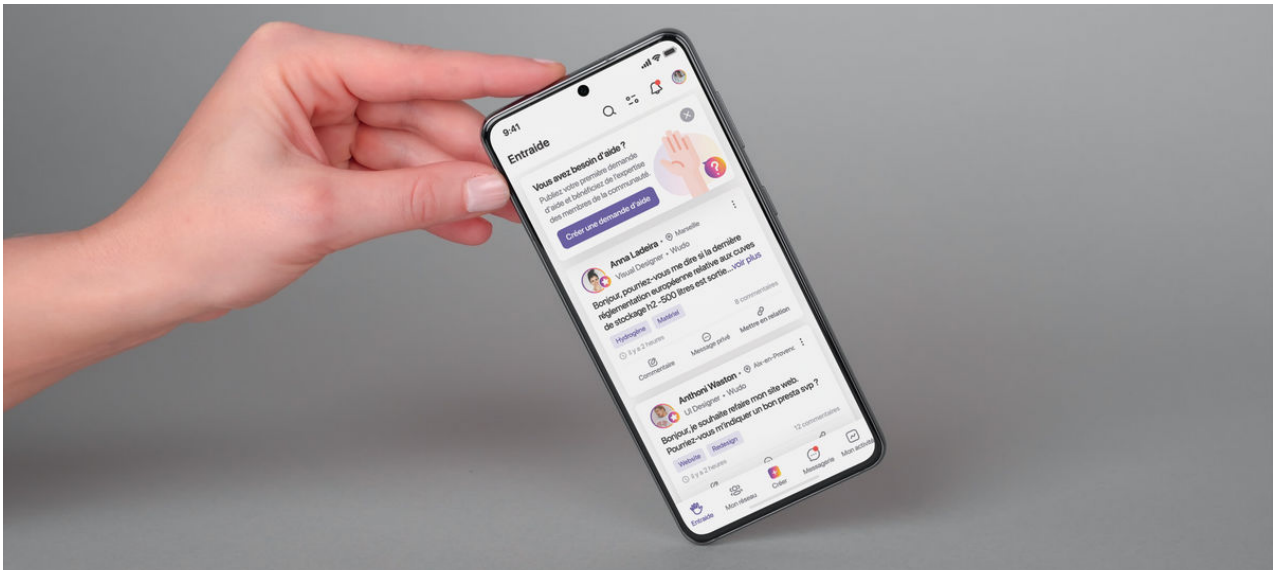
9:41

Entraide

Vous avez besoin d'aide ?

Publiez votre première demande d'aide et bénéficiez de l'expertise des membres de la communauté.

Créer une demande d'aide

Anna Ladeira • Marseille
Visual Designer • Wudo

Bonjour, pourriez-vous me dire si la dernière réglementation européenne relative aux cuves de stockage h2 -500 litres est sortie...voir plus

8 commentaires

Hydrogène Matériel

Il y a 2 heures

Commentaire Message privé Mettre en relation

Anthoni Waston • Aix-en-Provenc
UI Designer • Wudo

Bonjour, je souhaite refaire mon site web. Pourriez-vous m'indiquer un bon presta svp ?

12 commentaires

Website Redesign

Il y a 2 heures

Entraide Mon réseau Créer Messagerie Mon activité